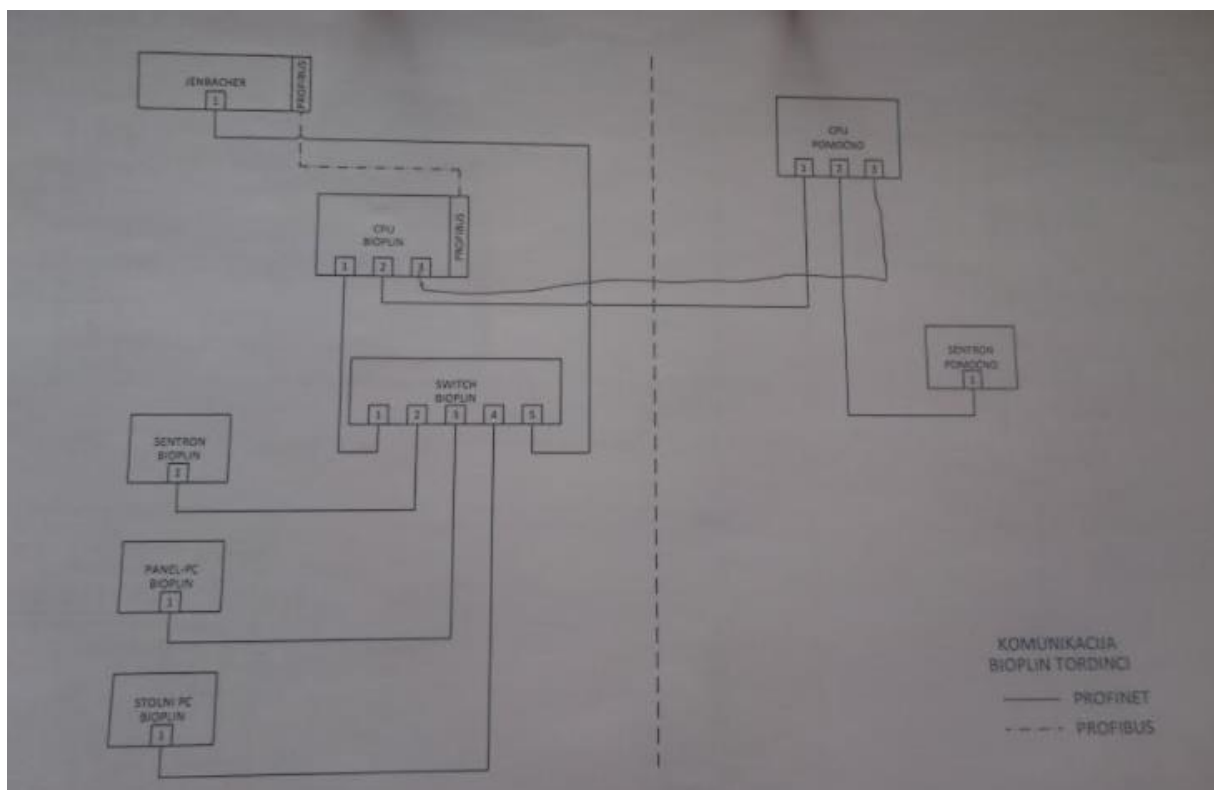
JENBACHER
1
PROFIBUS

CPU
BIOPLIN
1 2 3
PROFIBUS

CPU
POMOCNO
1 2 3

SENTRON
POMOCNO
1

SWITCH
BIOPLIN
1 2 3 4 5

SENTRON
BIOPLIN
1

PANEL-PC
BIOPLIN
1

STOLNI PC
BIOPLIN
1

KOMUNIKACIJA
BIOPLIN TORDINCI
PROFINET
PROFIBUS